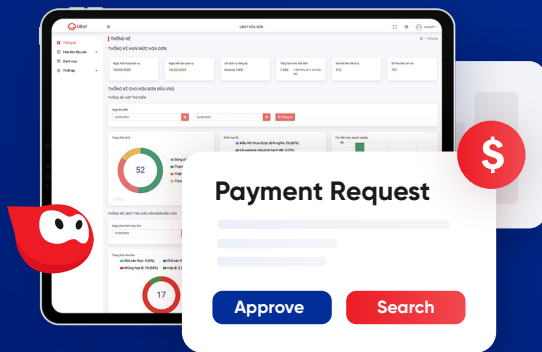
UBOT HÓA ĐƠN

THỐNG KÊ

THỐNG KÊ HẠN MỨC HÓA ĐƠN

18/03/2025

18/03/2025

Vinaticket 1000

1.083

372

791

THỐNG KÊ CHO HÓA ĐƠN ĐẦU VÀO

THỐNG KÊ HỢP TÁC ĐIỆN

52

17

Payment Request

Approve

Search

$